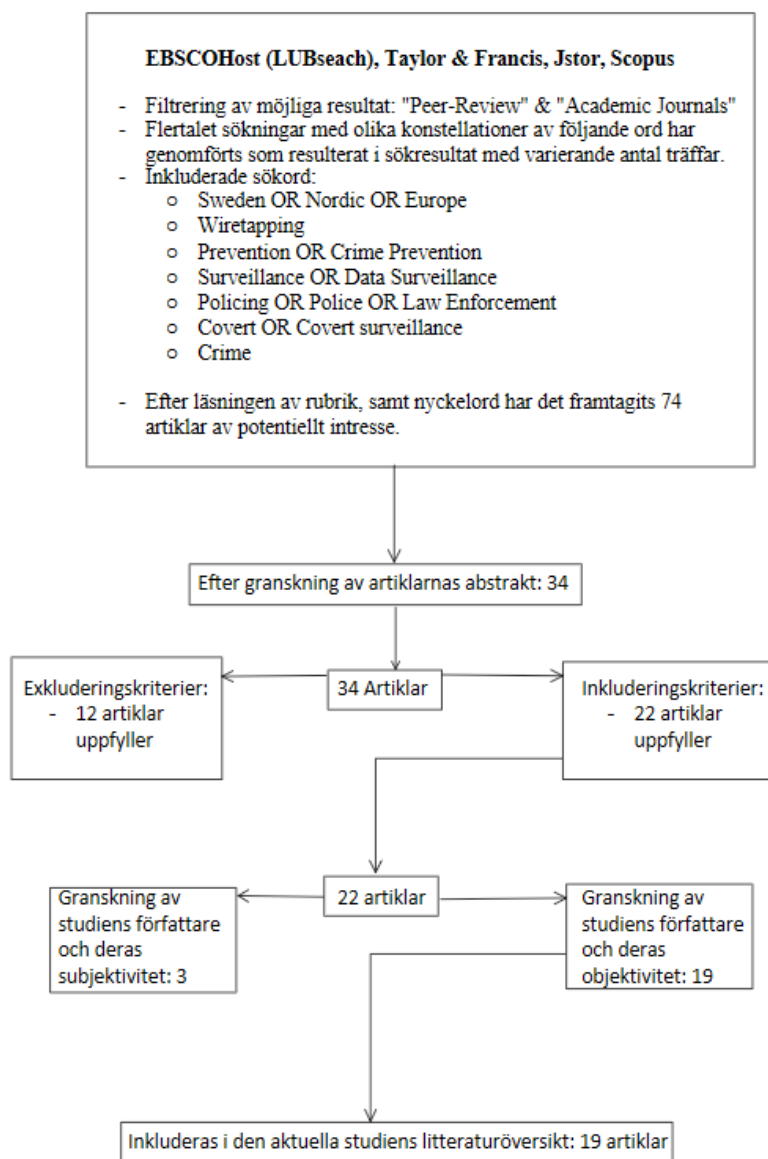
EBSCOHost (LUBseach), Taylor & Francis, Jstor, Scopus

- Filtrering av möjliga resultat: "Peer-Review" & "Academic Journals"
- Flertalet sökningar med olika konstellationer av följande ord har genomförts som resulterat i sökresultat med varierande antal träffar.
- Inkluderade sökord:
  - Sweden OR Nordic OR Europe
  - Wiretapping
  - Prevention OR Crime Prevention
  - Surveillance OR Data Surveillance
  - Policing OR Police OR Law Enforcement
  - Covert OR Covert surveillance
  - Crime

- Efter läsningen av rubrik, samt nyckelord har det framtagits 74 artiklar av potentiellt intresse.

Efter granskning av artiklarnas abstrakt: 34

Exkluderingskriterier:
- 12 artiklar uppfyller

34 Artiklar

Inkluderingskriterier:
- 22 artiklar uppfyller

Granskning av studiens författare och deras subjektivitet: 3

22 artiklar

Granskning av studiens författare och deras objektivitet: 19

Inkluderas i den aktuella studiens litteraturöversikt: 19 artiklar